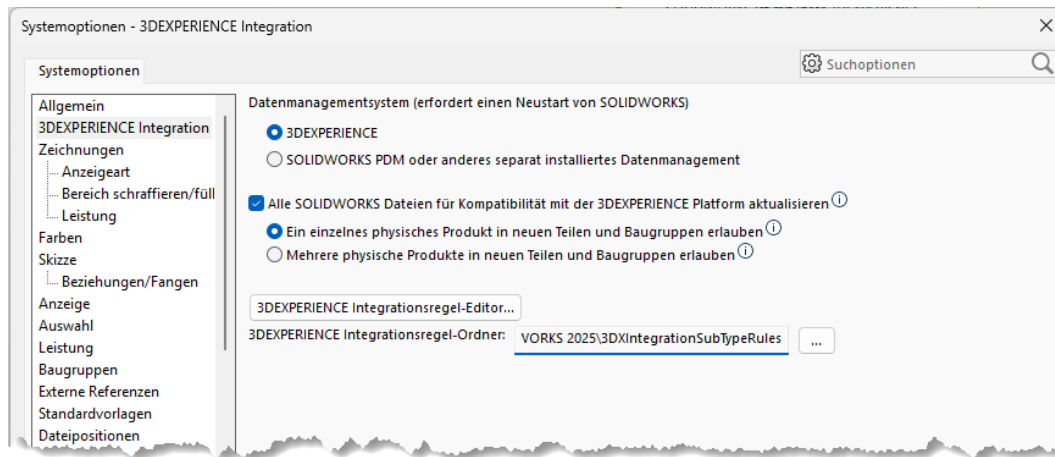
Systemoptionen - 3DEXPERIENCE Integration

Systemoptionen

Suchoptionen

Allgemein
3DEXPERIENCE Integration
Zeichnungen
Anzeigeart
Bereich schraffieren/füll
Leistung
Farben
Skizze
Beziehungen/Fangen
Anzeige
Auswahl
Leistung
Baugruppen
Externe Referenzen
Standardvorlagen
Dateipositionen

Datenmanagementsystem (erfordert einen Neustart von SOLIDWORKS)

3DEXPERIENCE

SOLIDWORKS PDM oder anderes separat installiertes Datenmanagement

Alle SOLIDWORKS Dateien für Kompatibilität mit der 3DEXPERIENCE Platform aktualisieren

Ein einzelnes physisches Produkt in neuen Teilen und Baugruppen erlauben

Mehrere physische Produkte in neuen Teilen und Baugruppen erlauben

3DEXPERIENCE Integrationsregel-Editor...

3DEXPERIENCE Integrationsregel-Ordner: VORKS 2025\3DXIntegrationSubTypeRules ...